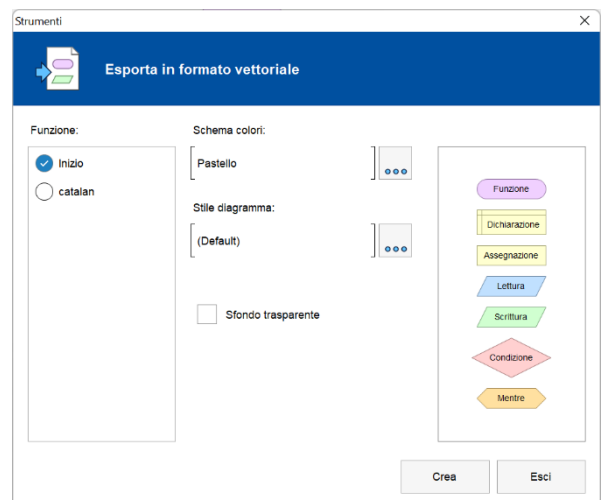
Strumenti

Esporta in formato vettoriale

Funzione:

Inizio

catalan

Schema colori:

Pastello

Stile diagramma:

(Default)

Sfondo trasparente

Funzione

Dichiarazione

Assegnazione

Lettura

Scrittura

Condizione

Mentre

Crea

Esci